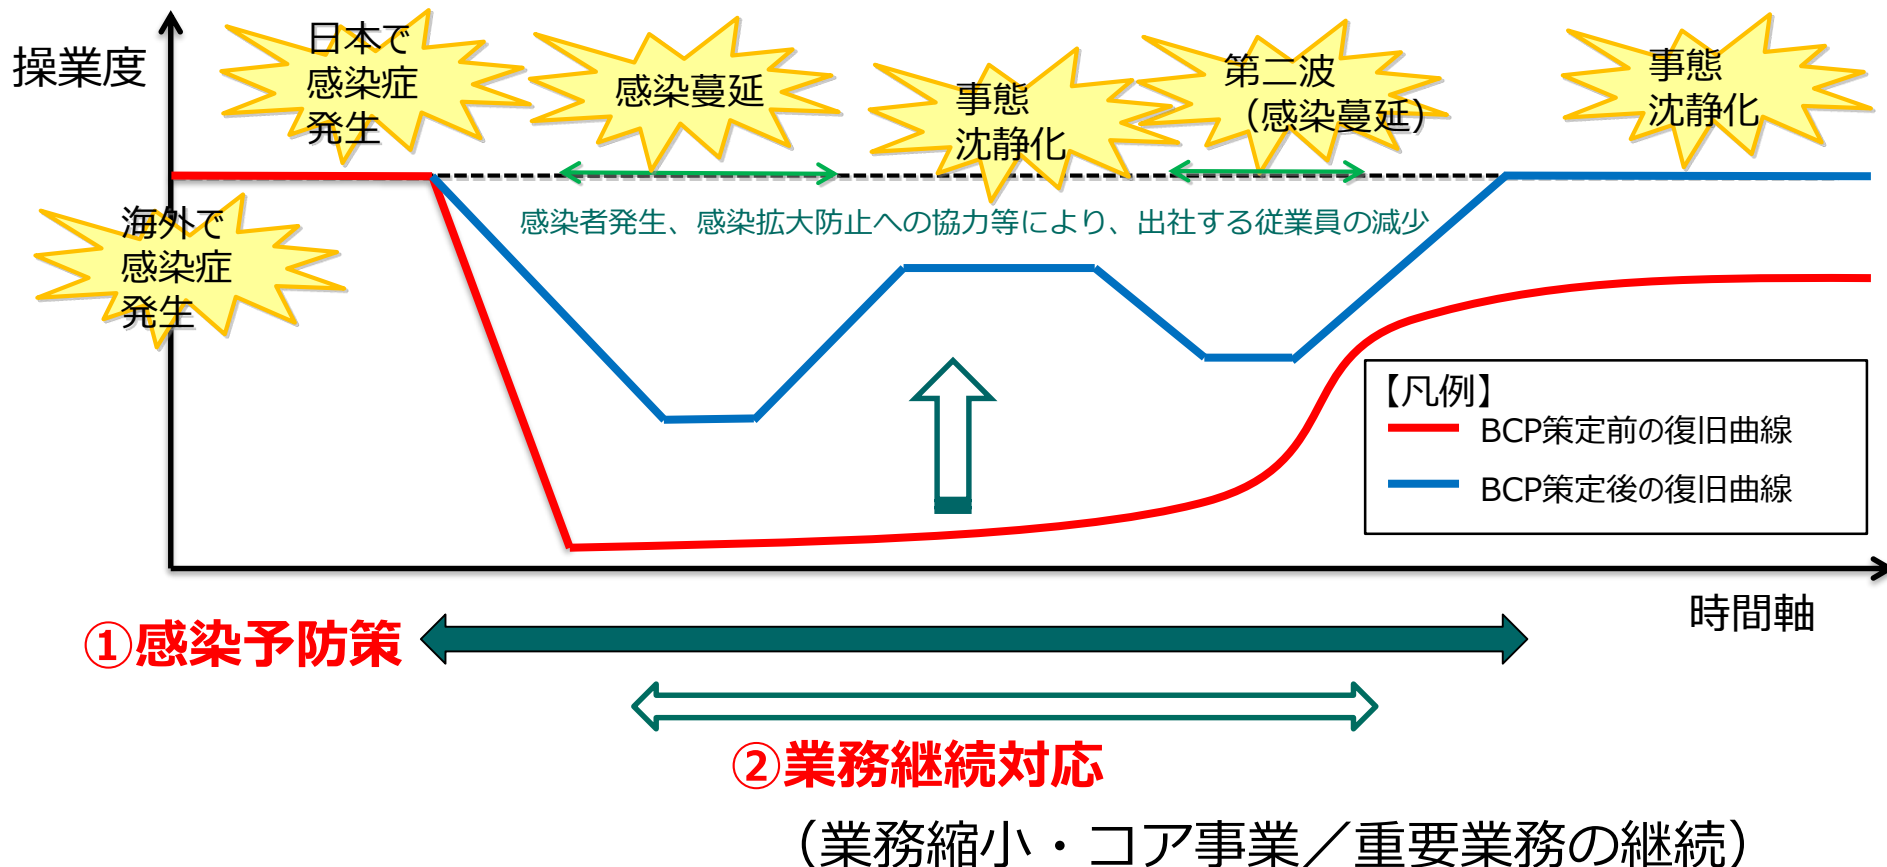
操業度

日本で
感染症
発生

感染蔓延

事態
沈静化

第二波
（感染蔓延）

事態
沈静化

海外で
感染症
発生

感染者発生、感染拡大防止への協力等により、出社する従業員の減少

【凡例】
BCP策定前の復旧曲線
BCP策定後の復旧曲線

時間軸

①感染予防策

②業務継続対応

（業務縮小・コア事業／重要業務の継続）